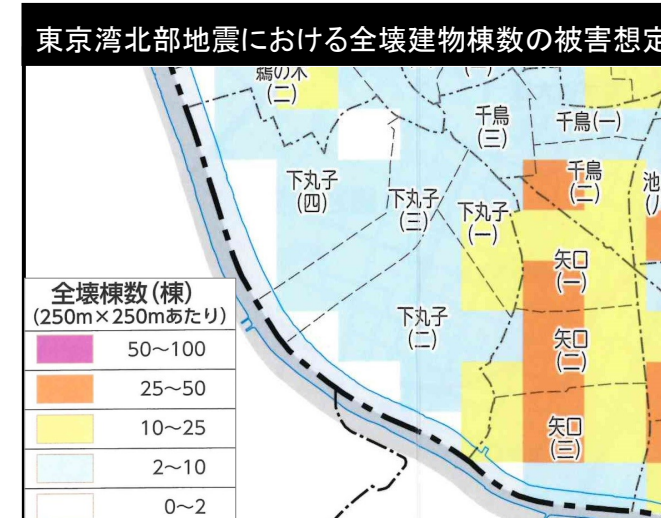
東京湾北部地震における全壊建物棟数の被害想定

鵜の木
(二)

千鳥
(三)

千鳥(一)

千鳥
(二)

池
(

下丸子
(四)

下丸子
(三)

下丸子
(一)

矢口
(一)

下丸子
(二)

矢口
(二)

矢口
(三)

全壊棟数(棟)
(250m×250mあたり)

| | |
|---|---|
| | 50~100 |
| | 25~50 |
| | 10~25 |
| | 2~10 |
| | 0~2 |